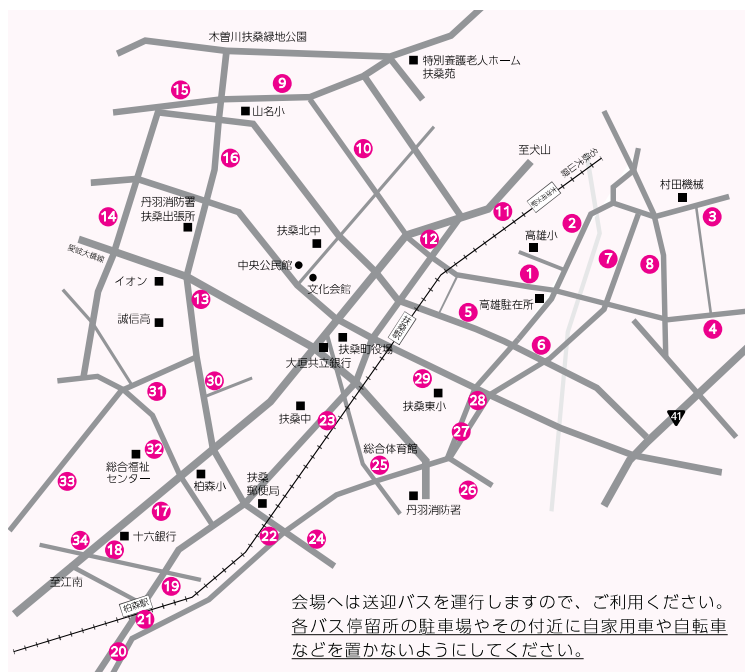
木曽川扶桑緑地公園
特別養護老人ホーム
扶桑苑
15
9
山名小
16
10
至犬山
丹羽消防署
扶桑出張所
11
14
村田機械
3
2
高雄小
12
扶桑北中
中央公民館
文化会館
7
8
1
イオン
13
高雄駐在所
5
誠信高
4
6
扶桑町役場
大垣共立銀行
29
31
30
扶桑東小
28
扶桑中
23
41
27
32
総合体育館
総合福祉センター
25
33
柏森小
扶桑郵便局
26
17
丹羽消防署
十六銀行
22
24
34
18
至江南
19
柏森駅
21
20
会場へは送迎バスを運行しますので、ご利用ください。
各バス停留所の駐車場やその付近に自家用車や自転車などを置かないようにしてください。